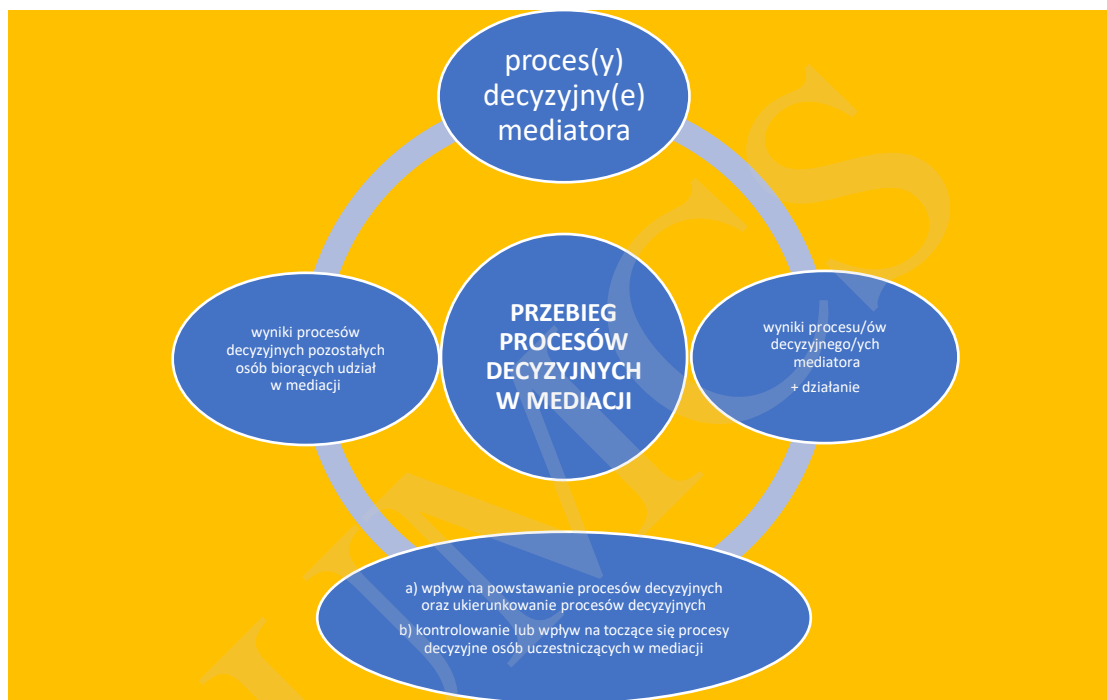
proces(y) decyzyjny(e) mediatora

wyniki procesów decyzyjnych pozostałych osób biorących udział w mediacji

PRZEBIEG PROCESÓW DECYZYJNYCH W MEDIACJI

wyniki procesu/ów decyzyjnego/ych mediatora

+ działanie

a) wpływ na powstawanie procesów decyzyjnych oraz ukierunkowanie procesów decyzyjnych

b) kontrolowanie lub wpływ na toczące się procesy decyzyjne osób uczestniczących w mediacji